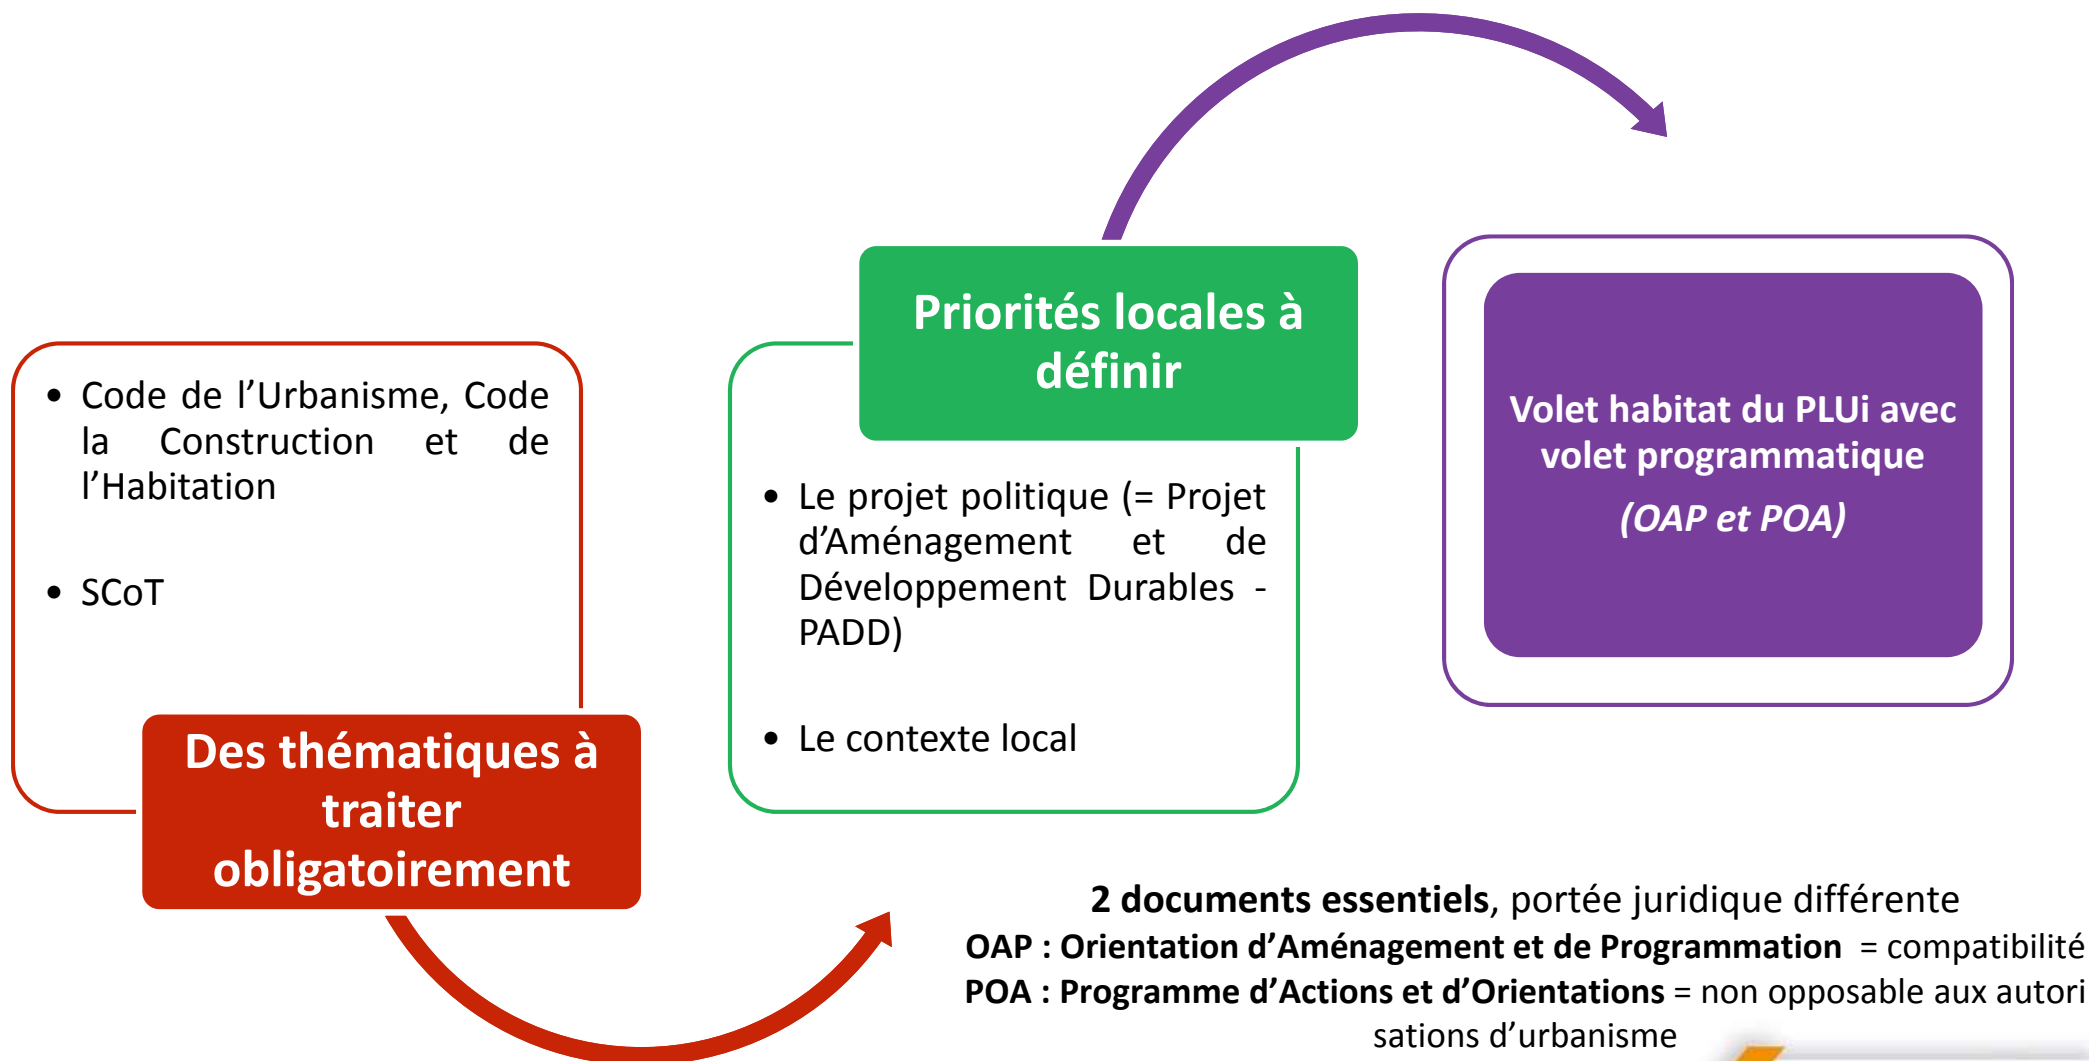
- Code de l'Urbanisme, Code la Construction et de l'Habitation

- SCoT

Des thématiques à traiter obligatoirement

Priorités locales à définir

- Le projet politique (= Projet d'Aménagement et de Développement Durables - PADD)

- Le contexte local

Volet habitat du PLUi avec volet programmatique

*(OAP et POA)*

**2 documents essentiels**, portée juridique différente

**OAP : Orientation d'Aménagement et de Programmation** = compatibilité

**POA : Programme d'Actions et d'Orientations** = non opposable aux autori sations d'urbanisme